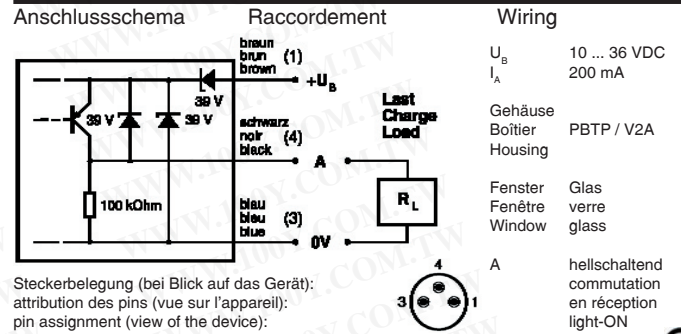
Anschlussschema Raccordement Wiring

braun
brun
brown
(1)
$+U_B$
39 V
39 V
39 V
schwarz
noir
black
(4)
A
Last
Charge
Load
$R_L$
100 kOhm
blau
bleu
blue
(3)
0V

$U_B$ 10 ... 36 VDC
$I_A$ 200 mA

Gehäuse
Boîtier PBTP / V2A
Housing

Fenster Glas
Fenêtre verre
Window glass

A hellschaltend
commutation
en réception
light-ON

Steckerbelegung (bei Blick auf das Gerät):
attribution des pins (vue sur l'appareil):
pin assignment (view of the device):

4
3
1

WWW.100Y.COM.TW